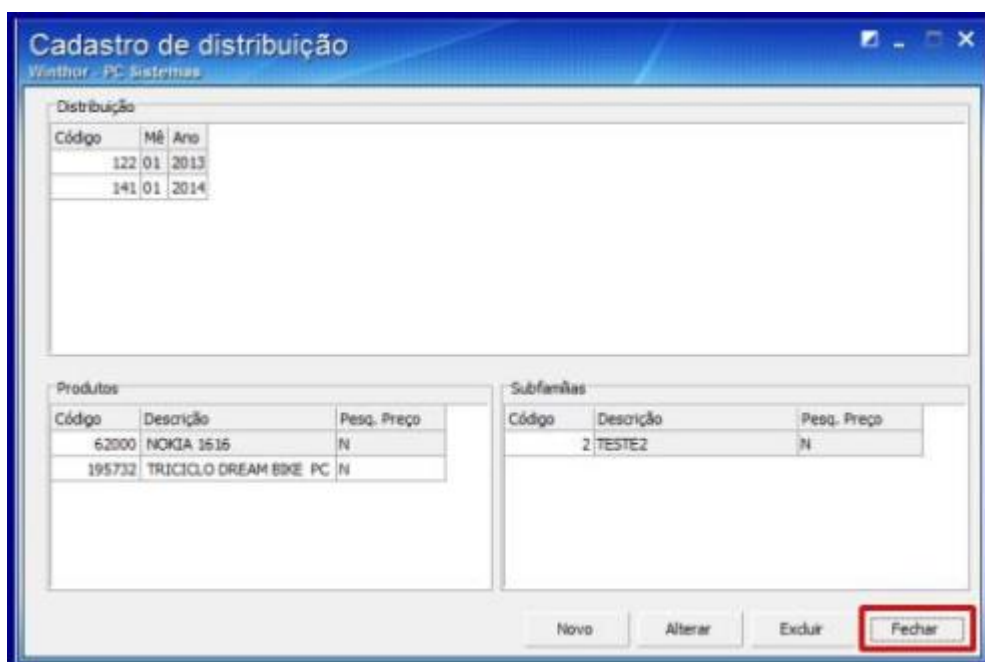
Cadastro de distribuição
Winthor - PC Sistemas

Distribuição

| Código | Mê | Ano |
|---|---|---|
| 122 | 01 | 2013 |
| 141 | 01 | 2014 |

Produtos

| Código | Descrição | Pesq. Preço |
|---|---|---|
| 62000 | NOKIA 1616 | N |
| 195732 | TRICICLO DREAM BIKE PC | N |

Subfamílias

| Código | Descrição | Pesq. Preço |
|---|---|---|
| 2 | TESTE2 | N |

Novo
Alterar
Excluir
Fechar